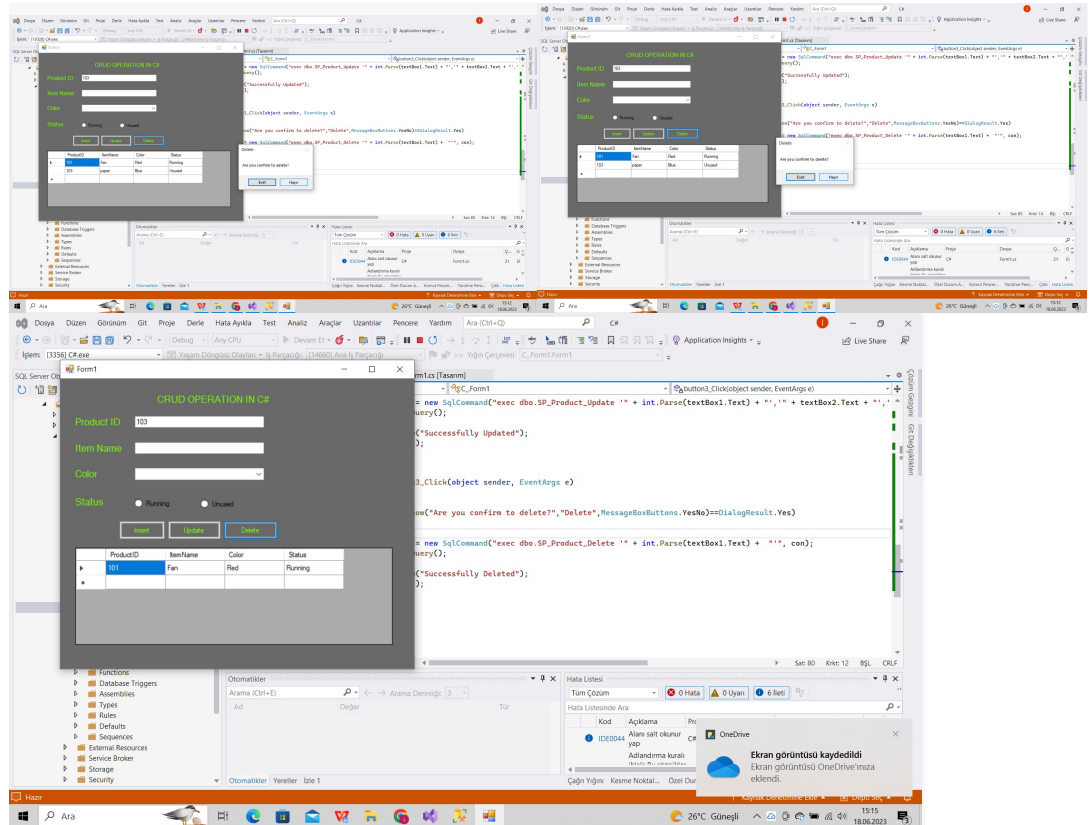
Dosya Düzen Görünüm Git Proje Derle Hata Ayıkla Test Analiz Araçlar Uzantılar Pencere Yardım Ara (Ctrl+Q) C#

Debug Any CPU Devam Et Application Insights Live Share

İşlem: [3356] C#.exe Yaşam Döngüsü Olayları İş Parçacığı: [14660] Ana İş Parçacığı Yığın Çerçevesi: C_Form1.Form1

SQL Server Ob

Form1

CRUD OPERATION IN C#

Product ID 103

Item Name

Color

Status Running Unused

Insert Update Delete

| | ProductID | ItemName | Color | Status |
|---|---|---|---|---|
| ▶ | 101 | Fan | Red | Running |
| * | | | | |

Form1.cs [Tasarım]

C_Form1 button3_Click(object sender, EventArgs e)

= new SqlCommand("exec dbo.SP_Product_Update '" + int.Parse(textBox1.Text) + "','" + textBox2.Text + "','
uery();

("Successfully Updated");

3_Click(object sender, EventArgs e)

ow("Are you confirm to delete?","Delete",MessageBoxButtons.YesNo)==DialogResult.Yes)

= new SqlCommand("exec dbo.SP_Product_Delete '" + int.Parse(textBox1.Text) + "'", con);
uery();

("Successfully Deleted");

Satı: 80 Krkt: 12 BŞL CRLF

Çözüm Gezgini Git Değişiklikleri

Functions
Database Triggers
Assemblies
Types
Rules
Defaults
Sequences
External Resources
Service Broker
Storage
Security

Otomatikler
Arama (Ctrl+E) Arama Derinliği: 3
Ad Değer Tür
Otomatikler Yereller İzle 1

Hata Listesi
Tüm Çözüm 0 Hata 0 Uyarı 6 İleti
Hata Listesinde Ara
Kod Açıklama
IDE0044 Alanı salt okunur yap
Adlandırma kuralı
Çağrı Yığını Kesme Noktal... Özel Du

OneDrive
Ekran görüntüsü kaydedildi
Ekran görüntüsü OneDrive'ınıza eklendi.

Hazır Kaynak Denetimine Ekle

Ara 26°C Güneşli 15:15 18.06.2023

Delete
Are you confirm to delete?
Evet Hayır

101 Fan Red Running
103 paper Blue Unused

15:12 18.06.2023